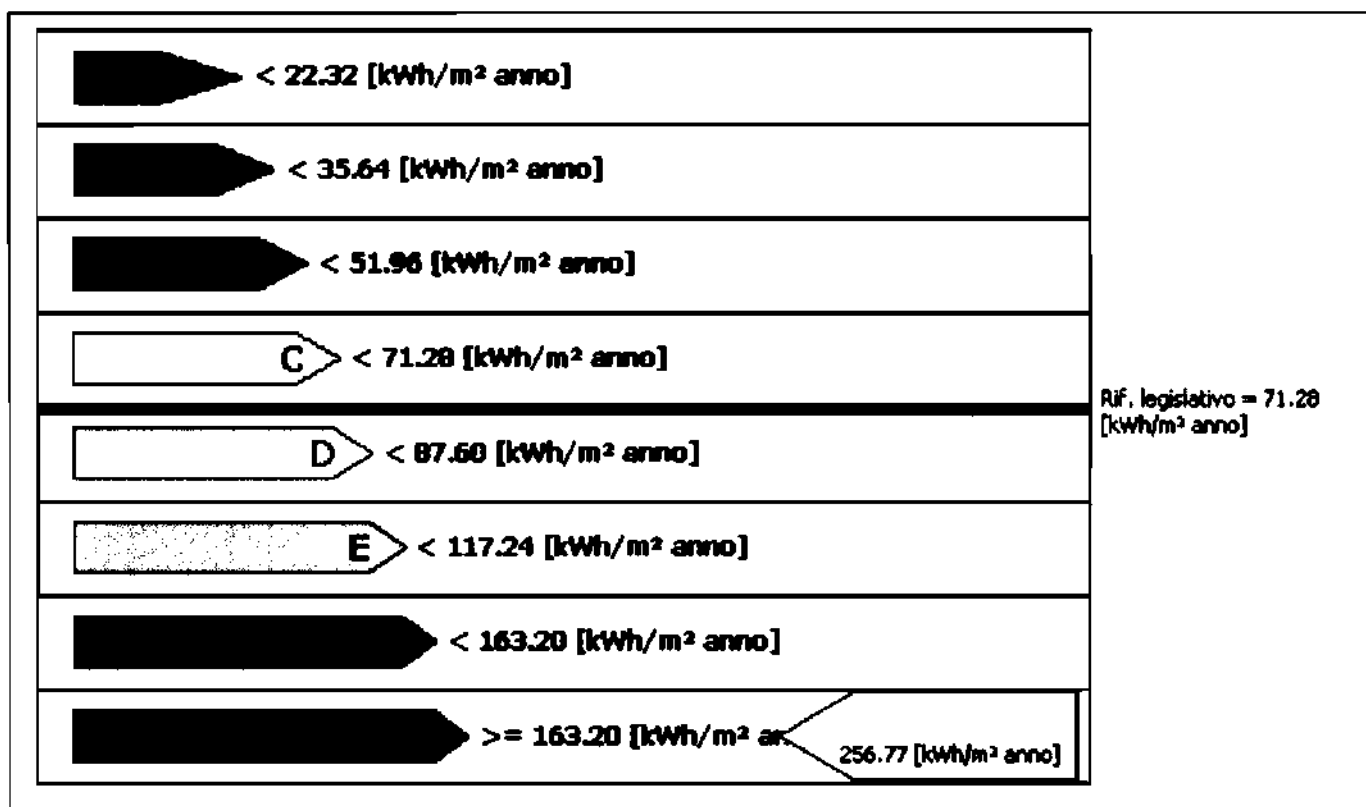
< 22.32 [kWh/m² anno]

< 35.64 [kWh/m² anno]

< 51.96 [kWh/m² anno]

C > < 71.28 [kWh/m² anno]

Rif. legislativo = 71.28 [kWh/m² anno]

D > < 87.60 [kWh/m² anno]

E > < 117.24 [kWh/m² anno]

< 163.20 [kWh/m² anno]

>= 163.20 [kWh/m² a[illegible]

256.77 [kWh/m² anno]